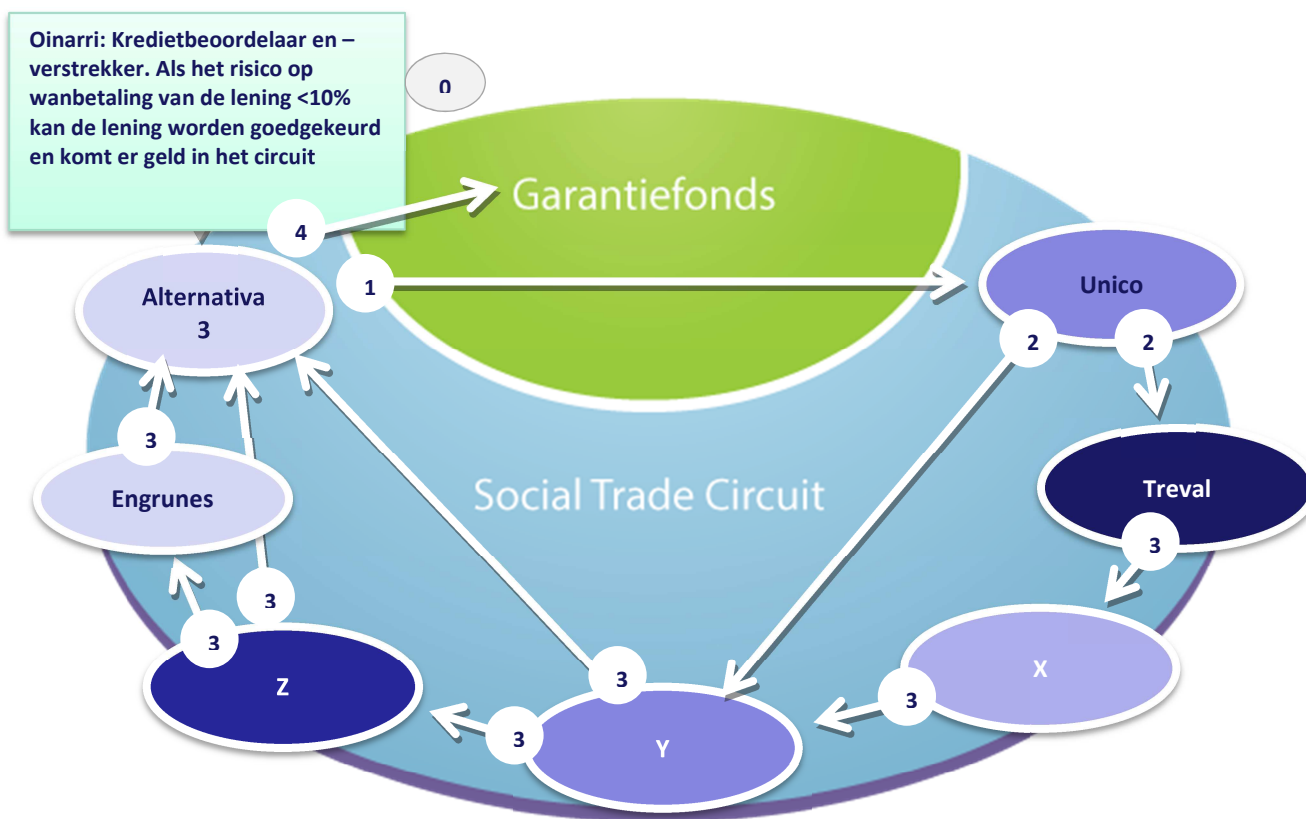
Oinarri: Kredietbeoordelaar en – verstrekker. Als het risico op wanbetaling van de lening <10% kan de lening worden goedgekeurd en komt er geld in het circuit

0

Garantiefonds

4

1

Unico

2

2

Alternativa
3

3

Engrunes

Social Trade Circuit

Treval

3

3

3

X

3

Z

3

3

Y